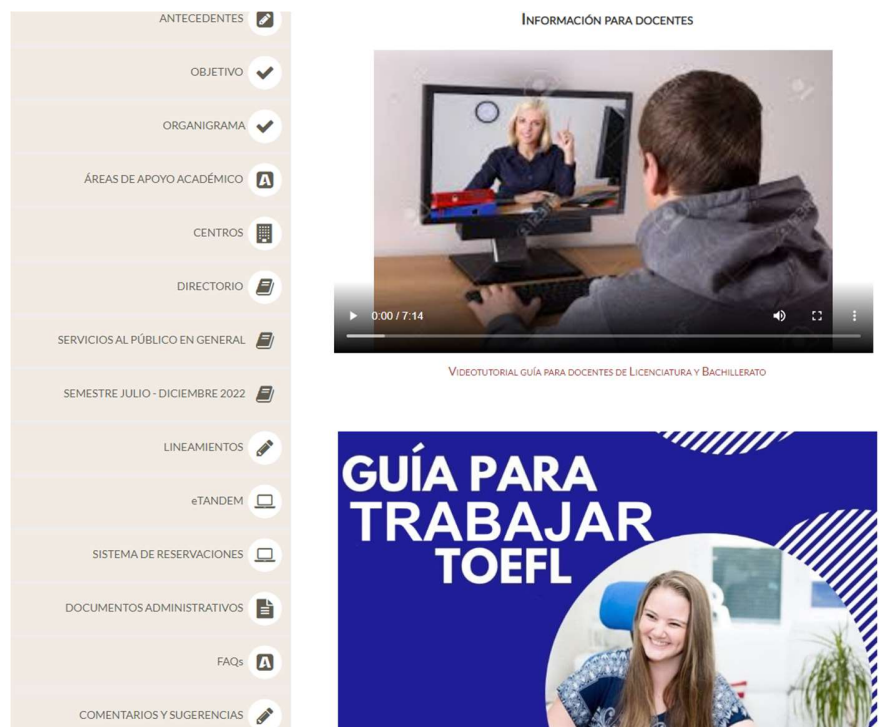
ANTECEDENTES

OBJETIVO

ORGANIGRAMA

ÁREAS DE APOYO ACADÉMICO

CENTROS

DIRECTORIO

SERVICIOS AL PÚBLICO EN GENERAL

SEMESTRE JULIO - DICIEMBRE 2022

LINEAMIENTOS

eTANDEM

SISTEMA DE RESERVACIONES

DOCUMENTOS ADMINISTRATIVOS

FAQs

COMENTARIOS Y SUGERENCIAS

Información para docentes

0:00 / 7:14

Videotutorial guía para docentes de Licenciatura y Bachillerato

GUÍA PARA TRABAJAR TOEFL